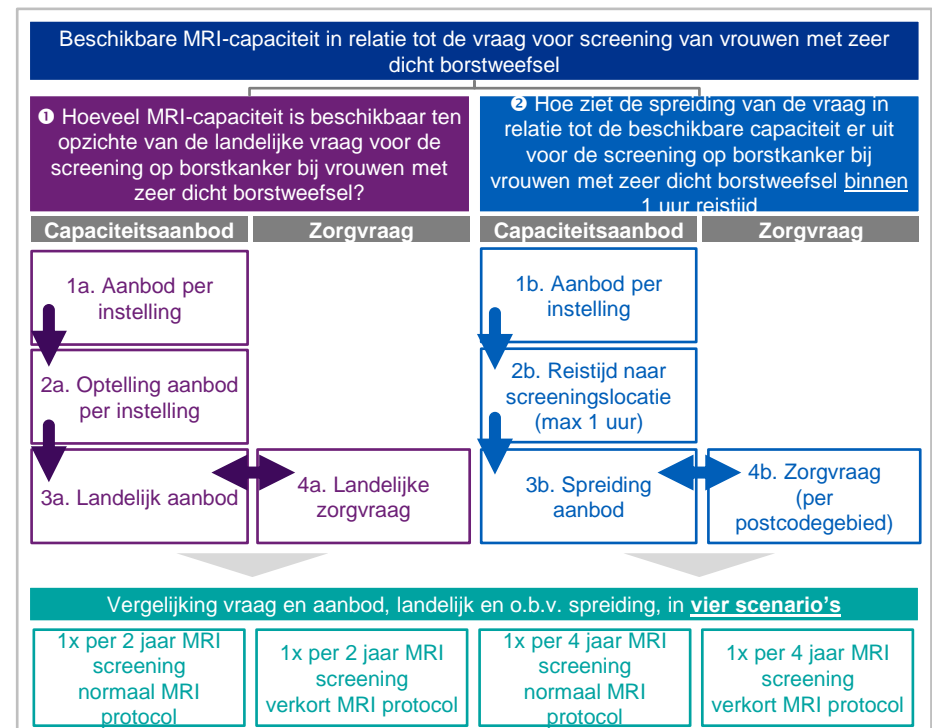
Beschikbare MRI-capaciteit in relatie tot de vraag voor screening van vrouwen met zeer dicht borstweefsel

❶ Hoeveel MRI-capaciteit is beschikbaar ten opzichte van de landelijke vraag voor de screening op borstkanker bij vrouwen met zeer dicht borstweefsel?

❷ Hoe ziet de spreiding van de vraag in relatie tot de beschikbare capaciteit er uit voor de screening op borstkanker bij vrouwen met zeer dicht borstweefsel binnen 1 uur reistijd

Capaciteitsaanbod

Zorgvraag

Capaciteitsaanbod

Zorgvraag

1a. Aanbod per instelling

2a. Optelling aanbod per instelling

3a. Landelijk aanbod

4a. Landelijke zorgvraag

1b. Aanbod per instelling

2b. Reistijd naar screeningslocatie (max 1 uur)

3b. Spreiding aanbod

4b. Zorgvraag (per postcodegebied)

Vergelijking vraag en aanbod, landelijk en o.b.v. spreiding, in vier scenario's

1x per 2 jaar MRI screening normaal MRI protocol

1x per 2 jaar MRI screening verkort MRI protocol

1x per 4 jaar MRI screening normaal MRI protocol

1x per 4 jaar MRI screening verkort MRI protocol